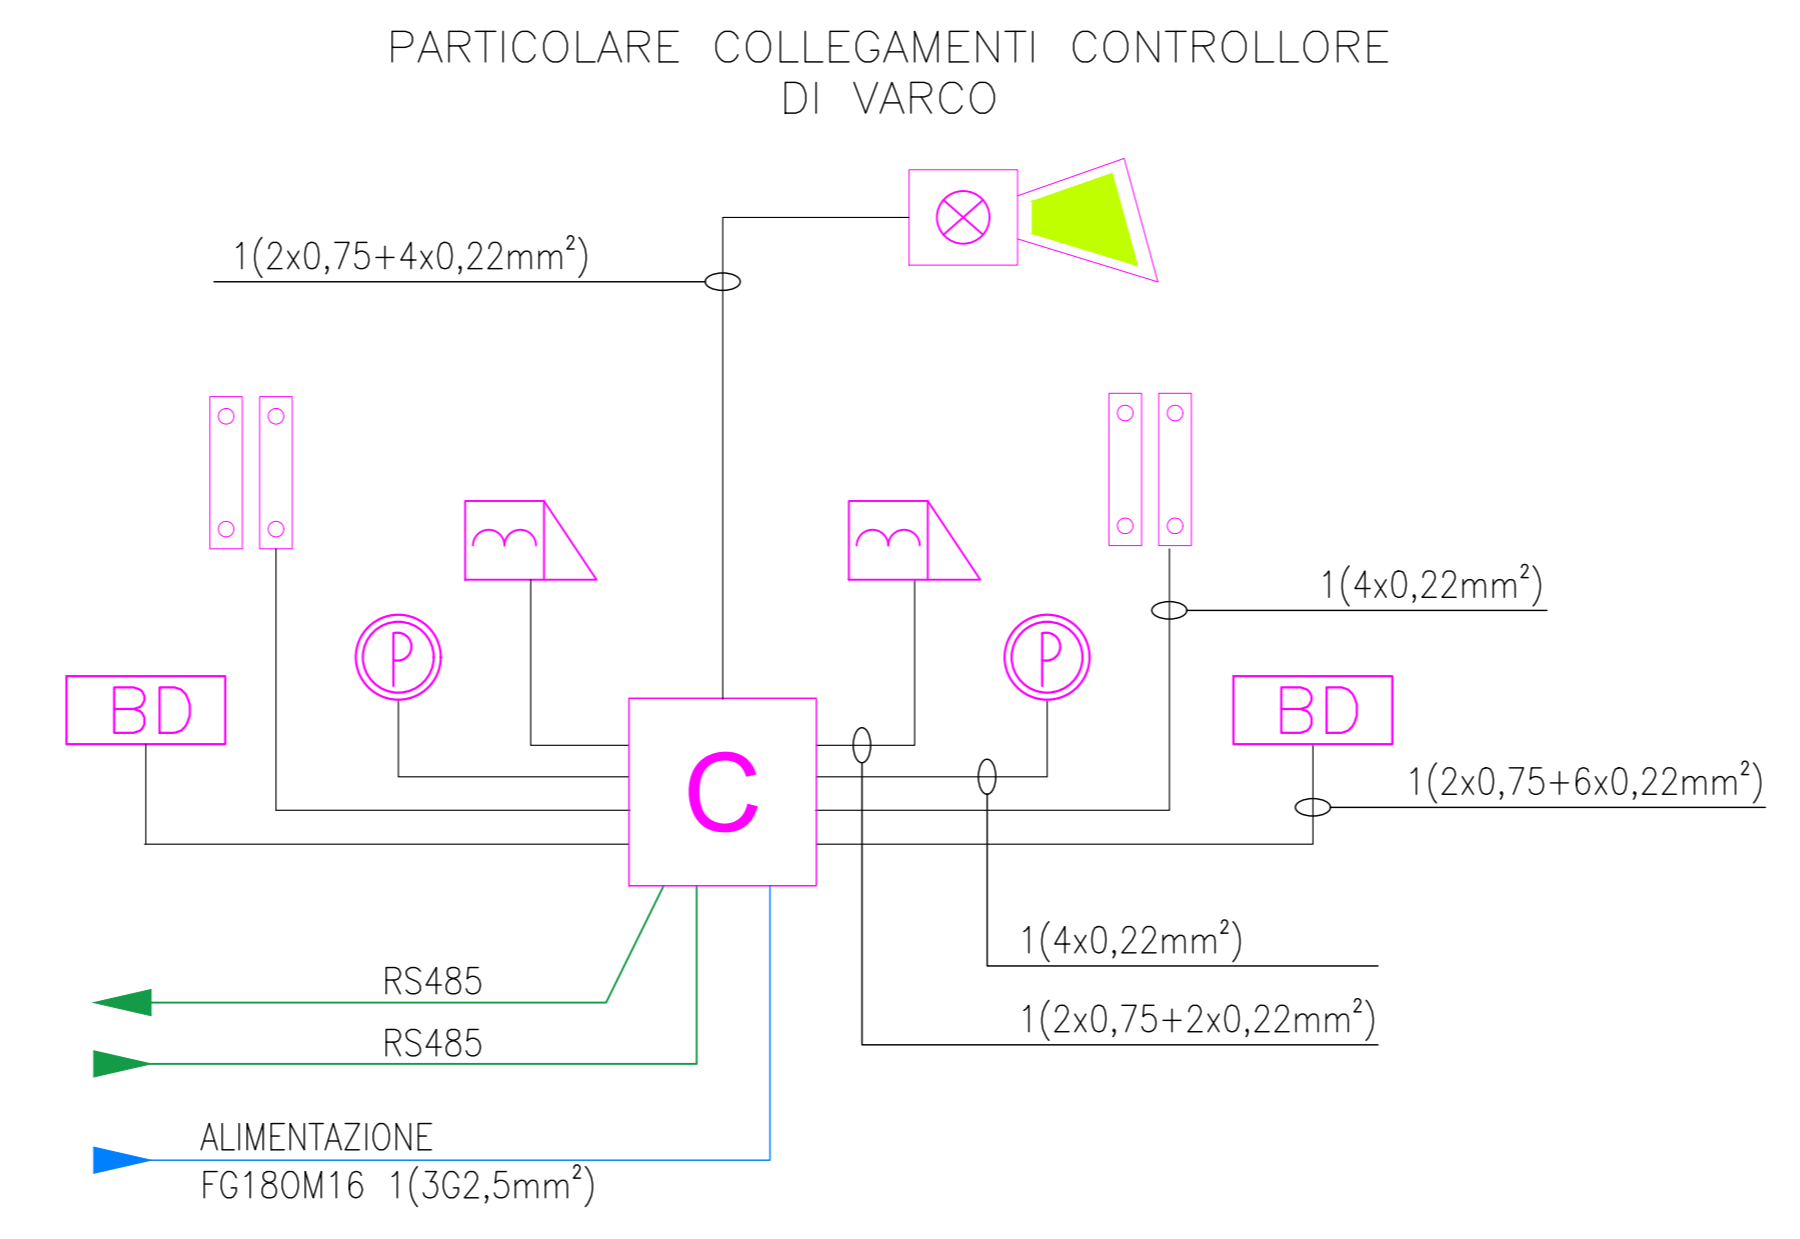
PARTICOLARE COLLEGAMENTI CONTROLLORE DI VARCO

$1(2x0,75+4x0,22mm^2)$

$1(4x0,22mm^2)$

BD

P

P

BD

C

$1(2x0,75+6x0,22mm^2)$

RS485

RS485

$1(4x0,22mm^2)$

$1(2x0,75+2x0,22mm^2)$

ALIMENTAZIONE
FG18OM16 $1(3G2,5mm^2)$